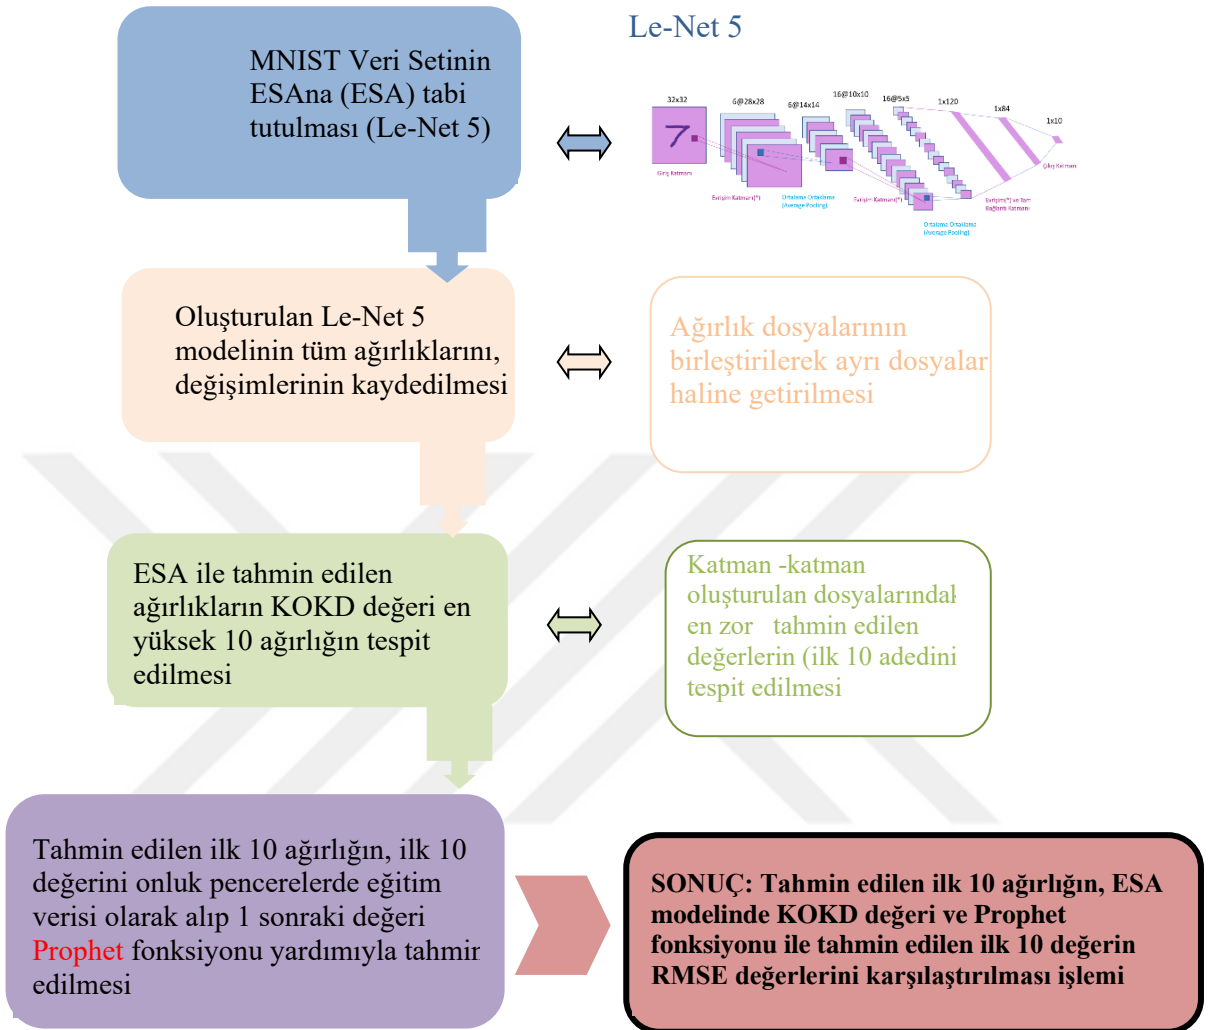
MNIST Veri Setinin ESAna (ESA) tabi tutulması (Le-Net 5)

Le-Net 5

32x32
6@28x28
6@14x14
16@10x10
16@5x5
1x120
1x84
1x10

7

Giriş Katmanı
Evrişim Katmanı(*)
Ortalama Ortaklama (Average Pooling)
Evrişim Katmanı(*)
Ortalama Ortaklama (Average Pooling)
Evrişim(*) ve Tam Bağlantı Katmanı
Çıkış Katmanı

Oluşturulan Le-Net 5 modelinin tüm ağırlıklarını, değişimlerinin kaydedilmesi

Ağırlık dosyalarının birleştirilerek ayrı dosyalar haline getirilmesi

ESA ile tahmin edilen ağırlıkların KOKD değeri en yüksek 10 ağırlığın tespit edilmesi

Katman -katman oluşturulan dosyalarındal en zor tahmin edilen değerlerin (ilk 10 adedini tespit edilmesi

Tahmin edilen ilk 10 ağırlığın, ilk 10 değerini onluk pencerelerde eğitim verisi olarak alıp 1 sonraki değeri Prophet fonksiyonu yardımıyla tahmir edilmesi

SONUÇ: Tahmin edilen ilk 10 ağırlığın, ESA modelinde KOKD değeri ve Prophet fonksiyonu ile tahmin edilen ilk 10 değerin RMSE değerlerini karşılaştırılması işlemi